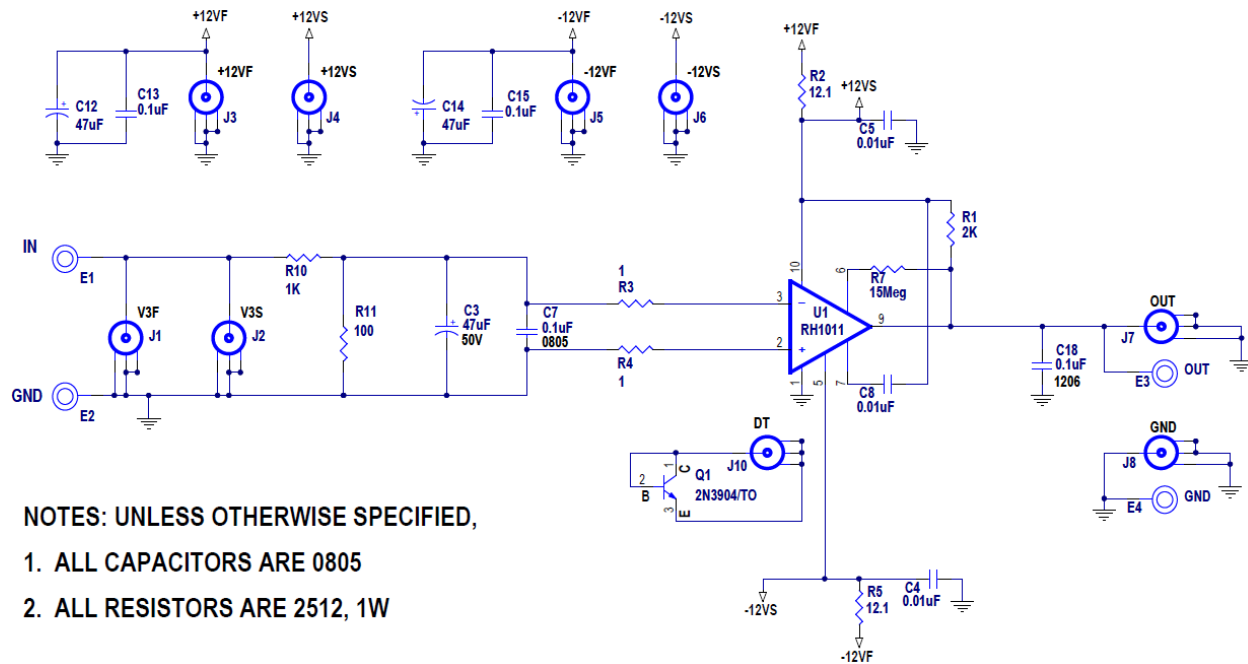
+12VF
+12VS
-12VF
-12VS
C12 47uF
C13 0.1uF
+12VF J3
+12VS J4
C14 47uF
C15 0.1uF
-12VF J5
-12VS J6
+12VF
R2 12.1
+12VS
C5 0.01uF
R1 2K
IN
E1
R10 1K
V3F J1
V3S J2
R11 100
C3 47uF 50V
C7 0.1uF 0805
1
R3
R4
1
10
6
R7 15Meg
3
2
U1 RH1011
9
1
5
7
C8 0.01uF
OUT
J7
C18 0.1uF 1206
E3 OUT
GND
J8
E4 GND
GND
E2
DT
J10
2
B
1
C
3
E
Q1 2N3904/TO
NOTES: UNLESS OTHERWISE SPECIFIED,
1. ALL CAPACITORS ARE 0805
2. ALL RESISTORS ARE 2512, 1W
-12VS
R5 12.1
C4 0.01uF
-12VF